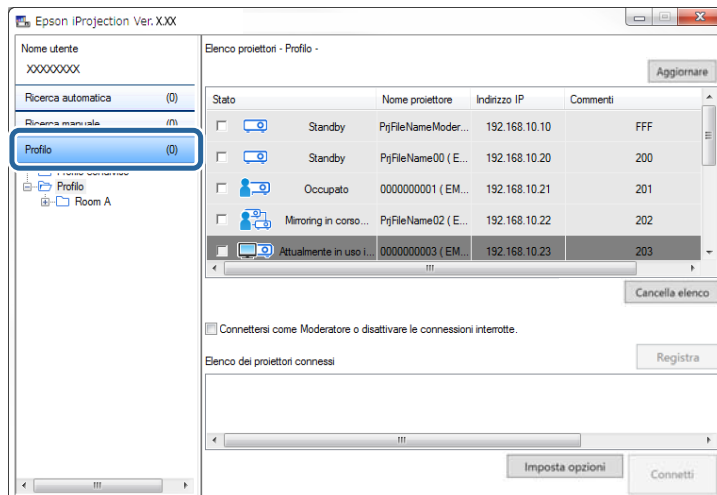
Epson iProjection Ver. X.XX

Nome utente
XXXXXXXX

Ricerca automatica (0)
Ricerca manuale (0)
Profilo (0)

Profilo condiviso
Profilo
Room A

Elenco proiettori - Profilo -

Aggiornare

| Stato | | Nome proiettore | Indirizzo IP | Commenti |
|---|---|---|---|---|
| | Standby | PrjFileNameModer... | 192.168.10.10 | FFF |
| | Standby | PrjFileName00 ( E... | 192.168.10.20 | 200 |
| | Occupato | 0000000001 ( EM... | 192.168.10.21 | 201 |
| | Mirroring in corso... | PrjFileName02 ( E... | 192.168.10.22 | 202 |
| | Attualmente in uso i... | 0000000003 ( EM... | 192.168.10.23 | 203 |

Cancella elenco

Connettersi come Moderatore o disattivare le connessioni interrotte.

Elenco dei proiettori connessi

Registra

Imposta opzioni

Connetti